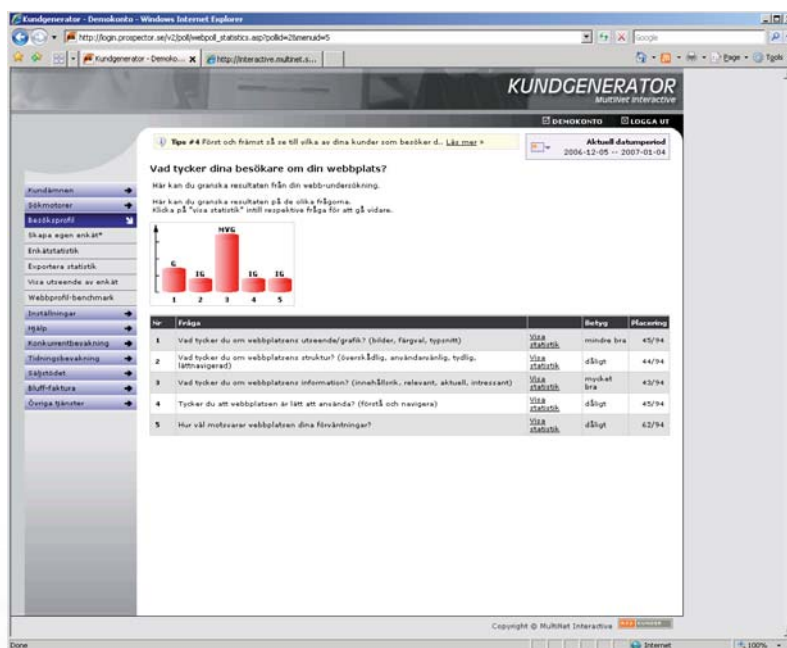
Kundgenerator - Demokonto - Windows Internet Explorer

http://login.prospector.se/v2/poll/webpoll_statistics.asp?pollid=2&menuid=5

Google

Kundgenerator - Demoko... | http://interactive.multinet.s...

Page · Tools

KUNDGENERATOR
MultiNet Interactive

DEMOKONTO LOGGA UT

Tips #4 Först och främst så se till vilka av dina kunder som besöker d.. Läs mer »

Aktuell datumperiod
2006-12-05 -- 2007-01-04

Vad tycker dina besökare om din webbplats?

Här kan du granska resultaten från din webb-undersökning.

Här kan du granska resultaten på de olika frågorna.
Klicka på "visa statistik" intill respektive fråga för att gå vidare.

Kundämnen
Sökmotorer
Besöksprofil
Skapa egen enkät*
Enkätstatistik
Exportera statistik
Visa utseende av enkät
Webbprofil-benchmark
Inställningar
Hjälp
Konkurrentbevakning
Tidningsbevakning
Säljstödet
Bluff-faktura
Övriga tjänster

6 | IG | MVG | IG | IG
1 2 3 4 5

| Nr | Fråga | | Betyg | Placering |
|---|---|---|---|---|
| 1 | Vad tycker du om webbplatsens utseende/grafik? (bilder, färgval, typsnitt) | Visa statistik | mindre bra | 45/94 |
| 2 | Vad tycker du om webbplatsens struktur? (överskådlig, användarvänlig, tydlig, lättnavigerad) | Visa statistik | dåligt | 44/94 |
| 3 | Vad tycker du om webbplatsens information? (innehållsrik, relevant, aktuell, intressant) | Visa statistik | mycket bra | 43/94 |
| 4 | Tycker du att webbplatsen är lätt att använda? (förstå och navigera) | Visa statistik | dåligt | 45/94 |
| 5 | Hur väl motsvarar webbplatsen dina förväntningar? | Visa statistik | dåligt | 62/94 |

Copyright © MultiNet Interactive

Done | Internet | 100%